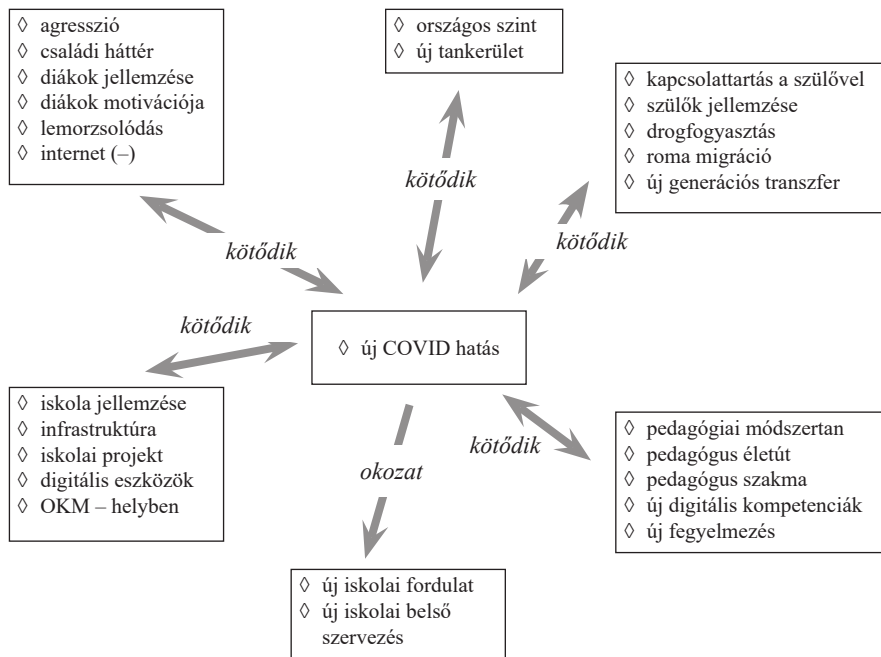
◊ agresszió
◊ családi háttér
◊ diákok jellemzése
◊ diákok motivációja
◊ lemorzsolódás
◊ internet (–)

◊ országos szint
◊ új tankerület

◊ kapcsolattartás a szülővel
◊ szülők jellemzése
◊ drogfogyasztás
◊ roma migráció
◊ új generációs transzfer

kötődik

kötődik

kötődik

kötődik

◊ új COVID hatás

◊ iskola jellemzése
◊ infrastruktúra
◊ iskolai projekt
◊ digitális eszközök
◊ OKM – helyben

kötődik

okozat

◊ pedagógiai módszertan
◊ pedagógus életút
◊ pedagógus szakma
◊ új digitális kompetenciák
◊ új fegyelmezés

◊ új iskolai fordulat
◊ új iskolai belső szervezés